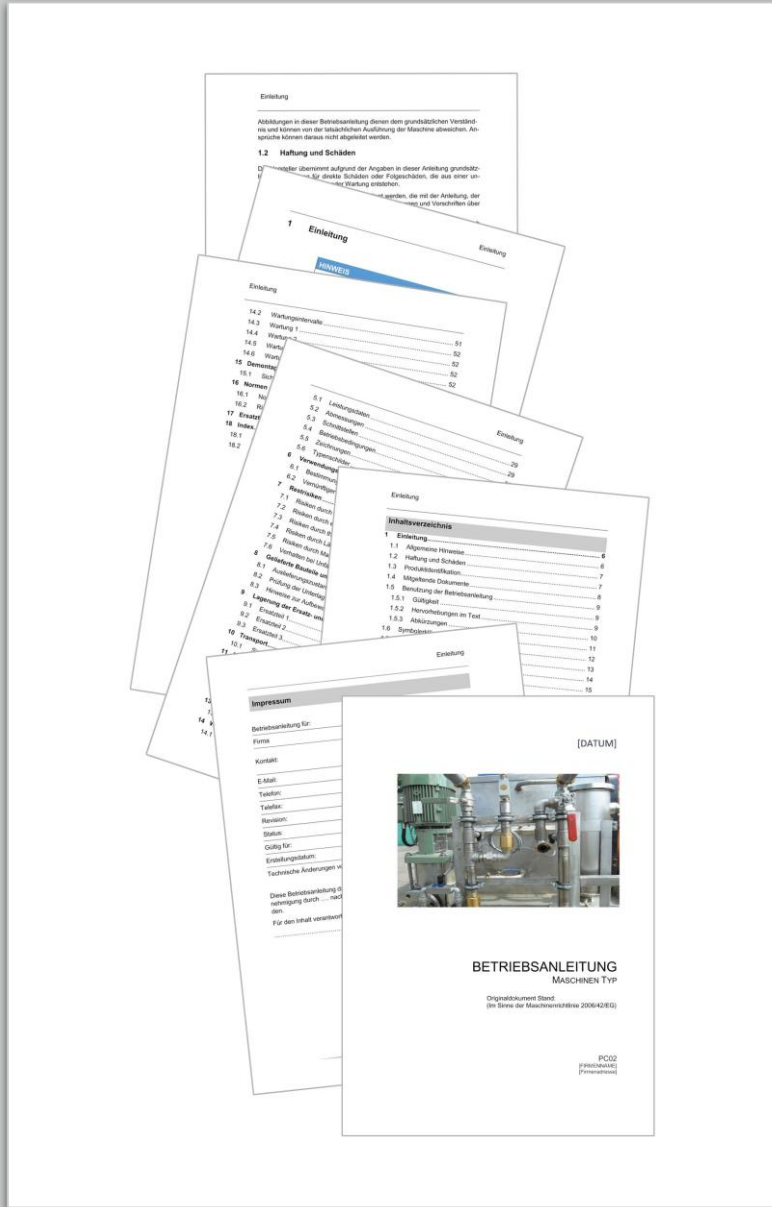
Einleitung

Abbildungen in dieser Betriebsanleitung dienen dem grundsätzlichen Verständnis und können von der tatsächlichen Ausführung der Maschine abweichen. Ansprüche können daraus nicht abgeleitet werden.

1.2 Haftung und Schäden

D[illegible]steller übernimmt aufgrund der Angaben in dieser Anleitung grundsätz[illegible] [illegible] für direkte Schäden oder Folgeschäden, die aus einer un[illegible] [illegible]ter Wartung entstehen.

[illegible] werden, die mit der Anleitung, der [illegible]nen und Vorschriften über

1 Einleitung

Einleitung

HINWEIS

Einleitung

14.2 Wartungsintervalle
14.3 Wartung 1 ... 51
14.4 Wartu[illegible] ... 52
14.5 Wart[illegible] ... 52
14.6 Wart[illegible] ... 52
15 Demonta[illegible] ... 52
15.1 Sich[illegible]
16 Normen
16.1 No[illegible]
16.2 R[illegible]
17 Ersatz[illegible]
18 Index
18.1
18.2

Einleitung

5.1 Leistungsdaten
5.2 Abmessungen
5.3 Schnittstellen
5.4 Betriebsbedingungen
5.5 Zeichnungen
5.6 Typenschilder ... 29
6 Verwendung ... 29
6.1 Bestimmun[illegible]
6.2 Vernünftiger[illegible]
7 Restrisiken
7.1 Risiken durch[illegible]
7.2 Risiken durch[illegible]
7.3 Risiken durch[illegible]
7.4 Risiken durch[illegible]
7.5 Risiken durch La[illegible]
7.6 Verhalten bei Unfä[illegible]
8 Gelieferte Bauteile un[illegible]
8.1 Auslieferungszusta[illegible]
8.2 Prüfung der Unterlag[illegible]
8.3 Hinweise zur Aufbew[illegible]
9 Lagerung der Ersatz- un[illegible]
9.1 Ersatzteil 1
9.2 Ersatzteil 2
9.3 Ersatzteil 3
10 Transport
10.1
11
12
13
14
14.1

Einleitung

Inhaltsverzeichnis
1 Einleitung
1.1 Allgemeine Hinweise ... 6
1.2 Haftung und Schäden ... 6
1.3 Produktidentifikation ... 7
1.4 Mitgeltende Dokumente ... 7
1.5 Benutzung der Betriebsanleitung ... 8
1.5.1 Gültigkeit ... 9
1.5.2 Hervorhebungen im Text ... 9
1.5.3 Abkürzungen ... 9
1.6 Symbolerk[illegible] ... 10
... 11
... 12
... 13
... 14
... 15

Einleitung

Impressum

Betriebsanleitung für:
Firma
Kontakt:
E-Mail:
Telefon:
Telefax:
Revision:
Status:
Gültig für:
Erstellungsdatum:
Technische Änderungen v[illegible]

Diese Betriebsanleitung d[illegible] nehmigung durch .... nac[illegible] den.
Für den Inhalt verantwor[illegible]

[DATUM]

BETRIEBSANLEITUNG
MASCHINEN TYP

Originaldokument Stand:
(Im Sinne der Maschinenrichtlinie 2006/42/EG)

PC02
[FIRMENNAME]
[Firmenadresse]